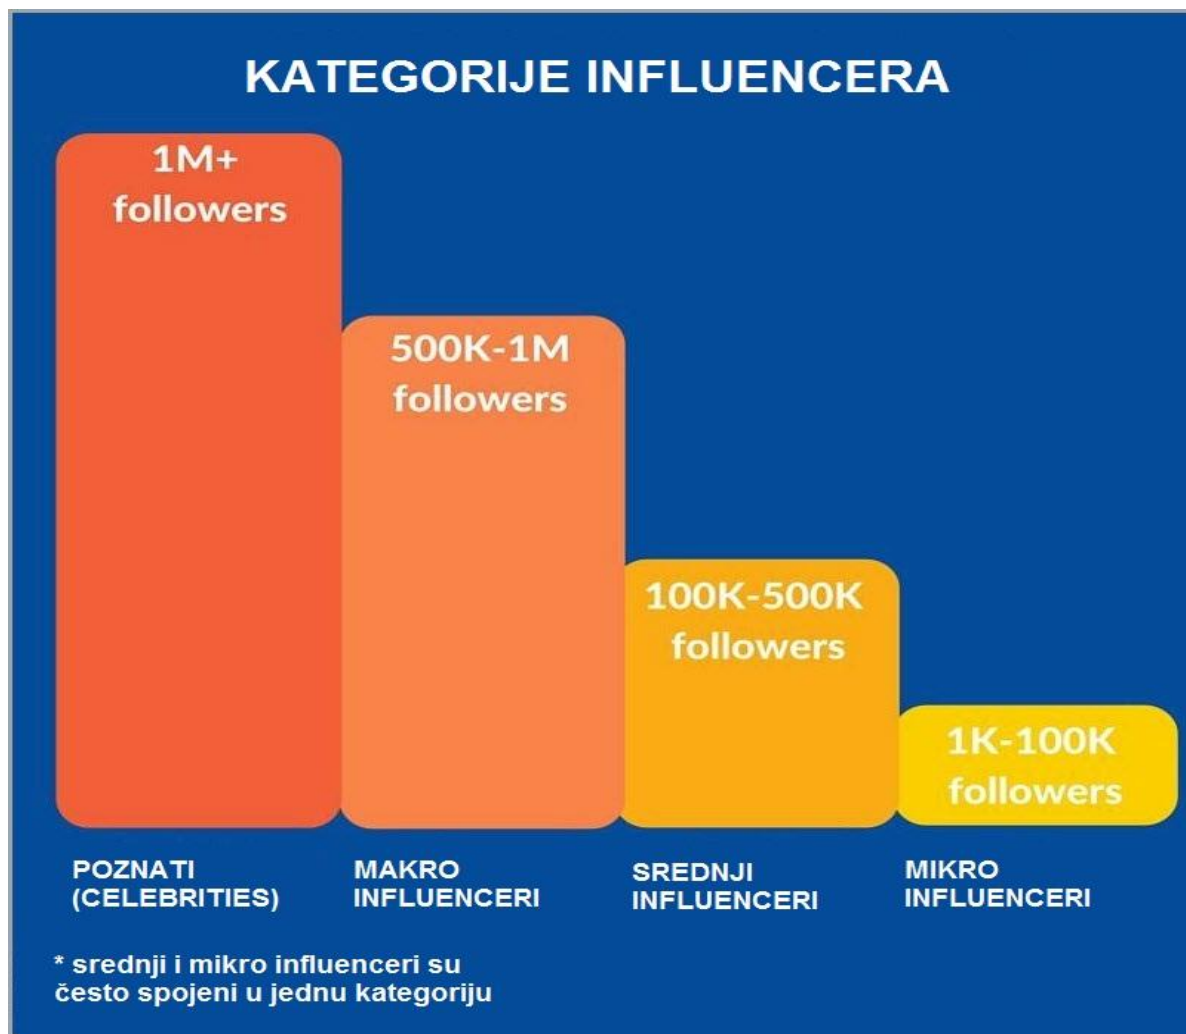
KATEGORIJE INFLUENCERA

1M+ followers

500K-1M followers

100K-500K followers

1K-100K followers

POZNATI (CELEBRITIES)

MAKRO INFLUENCERI

SREDNJI INFLUENCERI

MIKRO INFLUENCERI

* srednji i mikro influenceri su često spojeni u jednu kategoriju